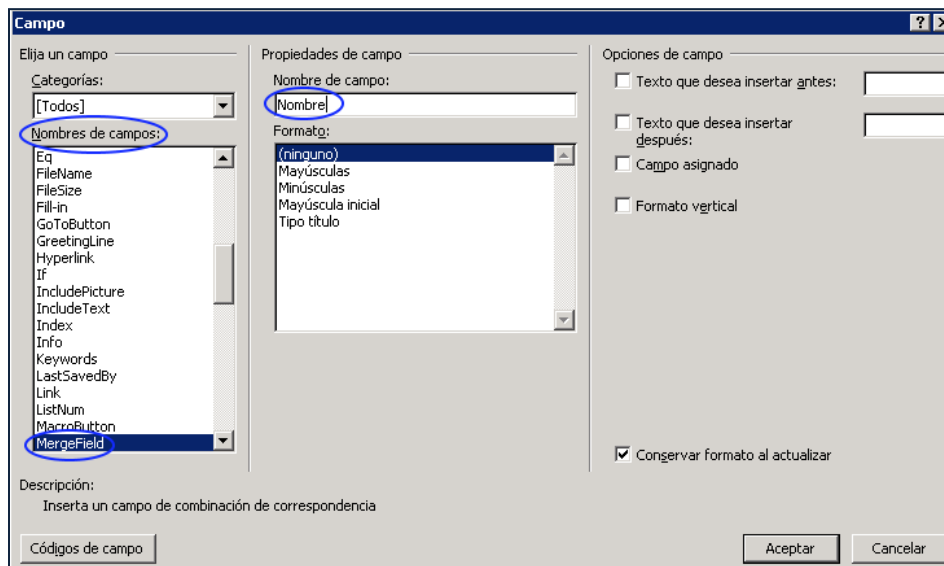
Campo

?

Elija un campo

Categorías:

[Todos]

Nombres de campos:

Eq
FileName
FileSize
Fill-in
GoToButton
GreetingLine
Hyperlink
If
IncludePicture
IncludeText
Index
Info
Keywords
LastSavedBy
Link
ListNum
MacroButton
MergeField

Propiedades de campo

Nombre de campo:

Nombre

Formato:

(ninguno)
Mayúsculas
Minúsculas
Mayúscula inicial
Tipo título

Opciones de campo

Texto que desea insertar antes:

Texto que desea insertar después:

Campo asignado

Formato vertical

Conservar formato al actualizar

Descripción:

Inserta un campo de combinación de correspondencia

Códigos de campo

Aceptar

Cancelar